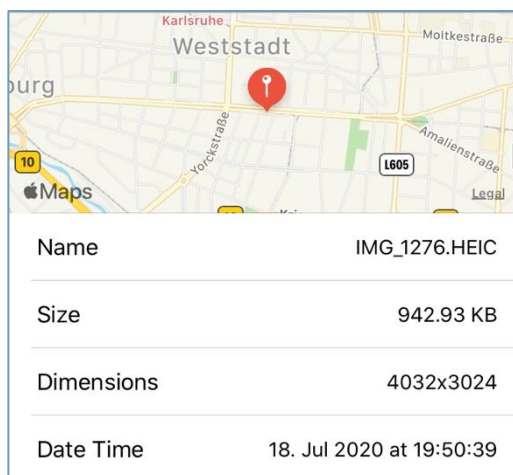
Karlsruhe
Weststadt
Moltkestraße
burg
Yorckstraße
Amalienstraße
10
L605
Maps
Legal

| Name | IMG_1276.HEIC |
|---|---|
| Size | 942.93 KB |
| Dimensions | 4032x3024 |
| Date Time | 18. Jul 2020 at 19:50:39 |